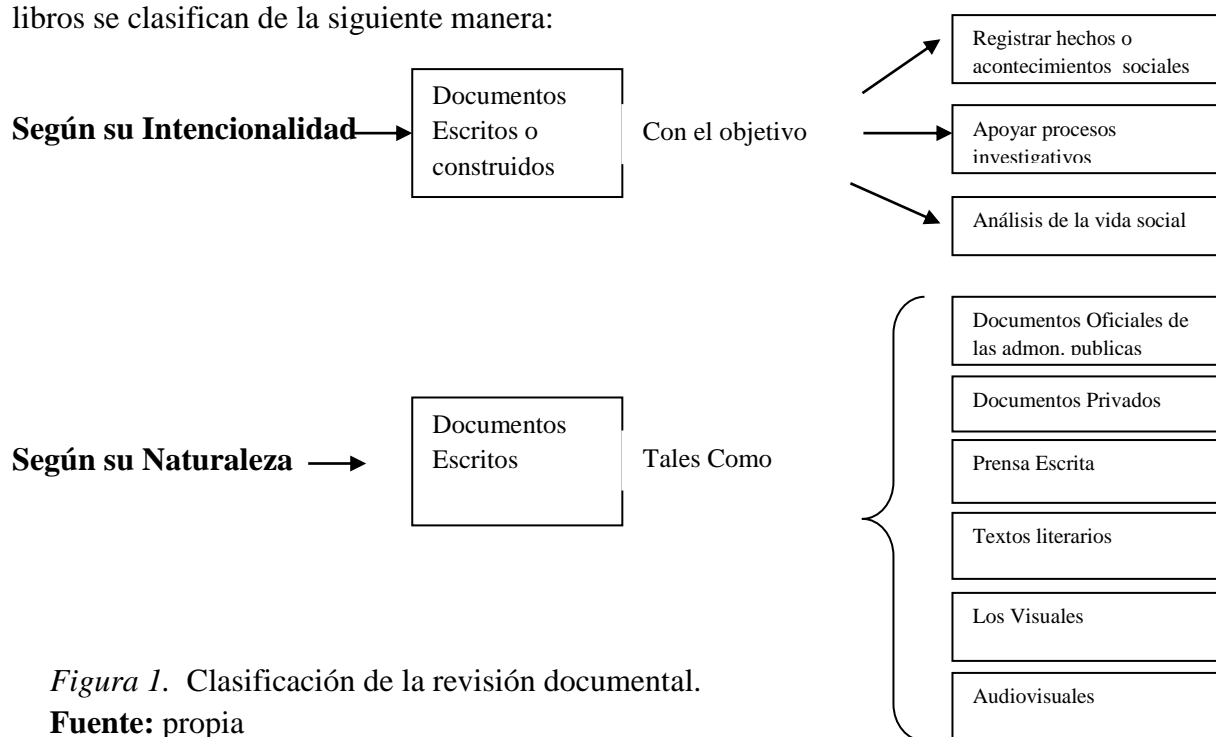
libros se clasifican de la siguiente manera:

**Según su Intencionalidad**

Documentos Escritos o construidos

Con el objetivo

Registrar hechos o acontecimientos sociales

Apoyar procesos investigativos

Análisis de la vida social

**Según su Naturaleza**

Documentos Escritos

Tales Como

Documentos Oficiales de las admon. publicas

Documentos Privados

Prensa Escrita

Textos literarios

Los Visuales

Audiovisuales

*Figura 1.* Clasificación de la revisión documental.
**Fuente:** propia